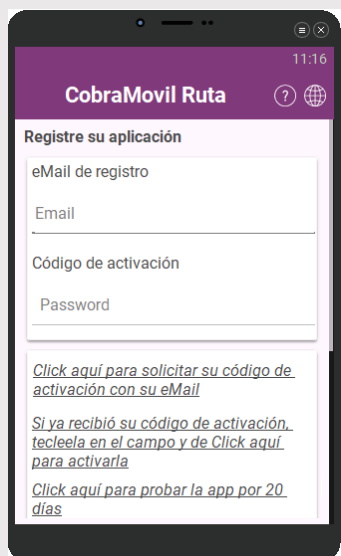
11:16

CobraMovil Ruta

Registre su aplicación

eMail de registro

Email

Código de activación

Password

Click aquí para solicitar su código de activación con su eMail

Si ya recibió su código de activación, tecleela en el campo y de Click aquí para activarla

Click aquí para probar la app por 20 días